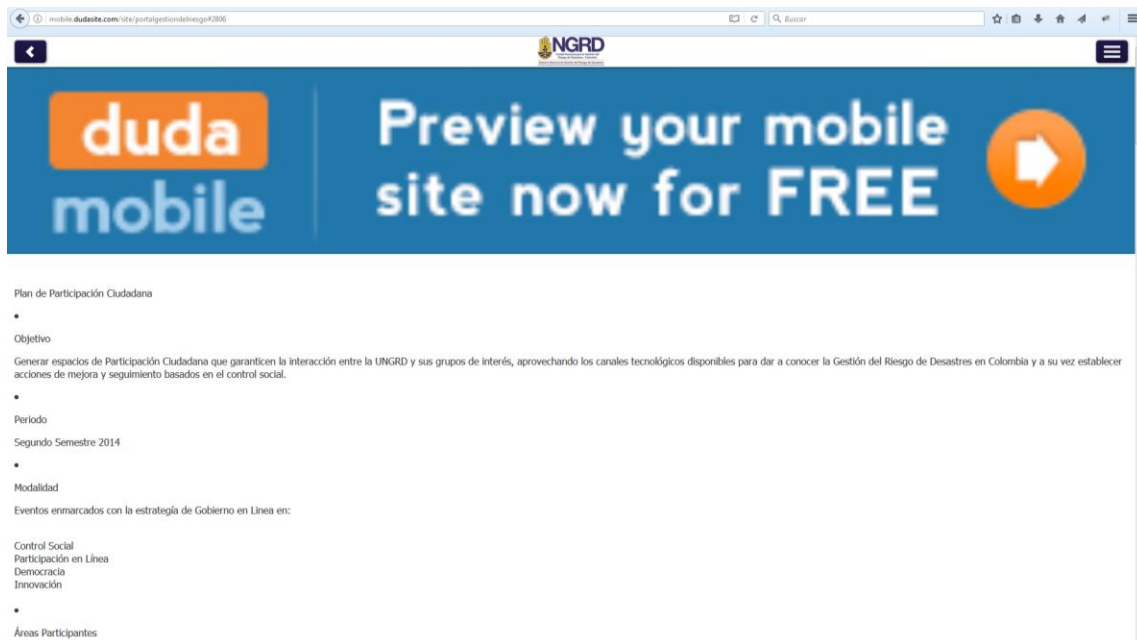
mobile.dudasite.com/site/portalgestiondelriesgo#2806

Buscar

NGRD

duda mobile

Preview your mobile site now for FREE

Plan de Participación Ciudadana

•

Objetivo

Generar espacios de Participación Ciudadana que garanticen la interacción entre la UNGRD y sus grupos de interés, aprovechando los canales tecnológicos disponibles para dar a conocer la Gestión del Riesgo de Desastres en Colombia y a su vez establecer acciones de mejora y seguimiento basados en el control social.

•

Periodo

Segundo Semestre 2014

•

Modalidad

Eventos enmarcados con la estrategia de Gobierno en Linea en:

Control Social
Participación en Línea
Democracia
Innovación

•

Áreas Participantes